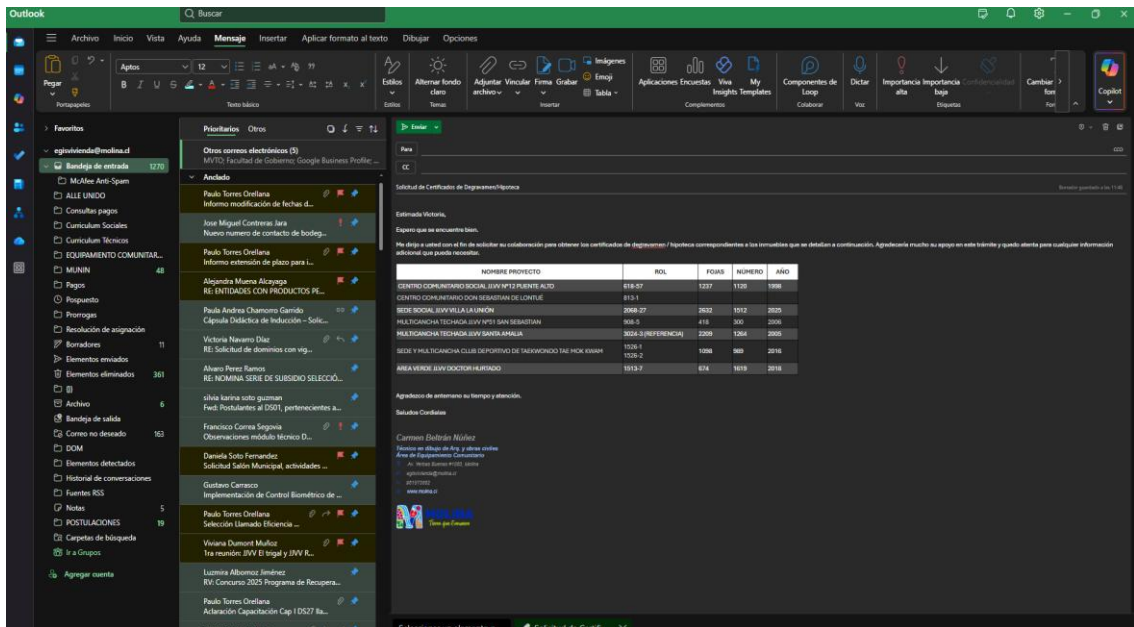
Outlook
Buscar

Archivo Inicio Vista Ayuda Mensaje Insertar Aplicar formato al texto Dibujar Opciones

Pegar
Portapapeles
Aptos 12
Texto básico
Estilos
Estilos
Alternar fondo claro
Temas
Adjuntar archivo
Vincular
Firma
Grabar
Imágenes
Emoji
Tabla
Insertar
Aplicaciones
Encuestas
Viva Insights
My Templates
Complementos
Componentes de Loop
Colaborar
Dictar
Voz
Importancia alta
Importancia baja
Confidencialidad
Etiquetas
Cambiar fon
Copilot

Favoritos
egisvivienda@molina.cl
Bandeja de entrada 1270
McAfee Anti-Spam
ALLE UNIDO
Consultas pagos
Curriculum Sociales
Curriculum Técnicos
EQUIPAMIENTO COMUNITAR...
MUNIN 48
Pagos
Pospuesto
Prorrogas
Resolución de asignación
Borradores 11
Elementos enviados
Elementos eliminados 361
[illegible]
Archivo 6
Bandeja de salida
Correo no deseado 163
DOM
Elementos detectados
Historial de conversaciones
Fuentes RSS
Notas 5
POSTULACIONES 19
Carpetas de búsqueda
Ir a Grupos
Agregar cuenta

Prioritarios Otros
Otros correos electrónicos (5)
MVTO: Facultad de Gobierno; Google Business Profile; ...
Anclado
Paulo Torres Orellana
Informo modificación de fechas d...
Jose Miguel Contreras Jara
Nuevo numero de contacto de bodeg...
Paulo Torres Orellana
Informo extensión de plazo para i...
Alejandra Muena Alcayaga
RE: ENTIDADES CON PRODUCTOS PE...
Paula Andrea Chamorro Garrido
Cápsula Didáctica de Inducción – Solic...
Victoria Navarro Díaz
RE: Solicitud de dominios con vig...
Alvaro Perez Ramos
RE: NOMINA SERIE DE SUBSIDIO SELECCIÓ...
silvia karina soto guzman
Fwd: Postulantes al DS01, pertenecientes a...
Francisco Correa Segovia
Observaciones módulo técnico D...
Daniela Soto Fernandez
Solicitud Salón Municipal, actividades ...
Gustavo Carrasco
Implementación de Control Biométrico de ...
Paulo Torres Orellana
Selección Llamado Eficiencia ...
Viviana Dumont Muñoz
1ra reunión: JJVV El trigal y JJVV R...
Luzmira Albornoz Jiménez
RV: Concurso 2025 Programa de Recupera...
Paulo Torres Orellana
Aclaración Capacitación Cap I DS27 lla...

Enviar
Para
CC
CCO
Solicitud de Certificados de Degravamen/Hipoteca
Borrador guardado a las 11:48

Estimada Victoria,

Espero que se encuentre bien.

Me dirijo a usted con el fin de solicitar su colaboración para obtener los certificados de degravamen / hipoteca correspondientes a los inmuebles que se detallan a continuación. Agradecería mucho su apoyo en este trámite y quedo atenta para cualquier información adicional que pueda necesitar.

| NOMBRE PROYECTO | ROL | FOJAS | NÚMERO | AÑO |
|---|---|---|---|---|
| CENTRO COMUNITARIO SOCIAL JJVV Nº12 PUENTE ALTO | 618-57 | 1237 | 1120 | 1998 |
| CENTRO COMUNITARIO DON SEBASTIAN DE LONTUÉ | 813-1 | | | |
| SEDE SOCIAL JJVV VILLA LA UNIÓN | 2068-27 | 2632 | 1512 | 2025 |
| MULTICANCHA TECHADA JJVV Nº51 SAN SEBASTIAN | 908-5 | 416 | 300 | 2006 |
| MULTICANCHA TECHADA JJVV SANTA AMALIA | 3024-3 (REFERENCIAL) | 2209 | 1264 | 2005 |
| SEDE Y MULTICANCHA CLUB DEPORTIVO DE TAEKWONDO TAE HOK KWAN | 1526-1 1526-2 | 1098 | 969 | 2016 |
| AREA VERDE JJVV DOCTOR HURTADO | 1513-7 | 674 | 1619 | 2018 |

Agradezco de antemano su tiempo y atención.

Saludos Cordiales

Carmen Beltrán Núñez
Técnico en dibujo de Arq. y obras civiles
Área de Equipamiento Comunitario
Av. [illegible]
egisvivienda@molina.cl
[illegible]
www.molina.cl
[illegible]
Tierra que Emociona